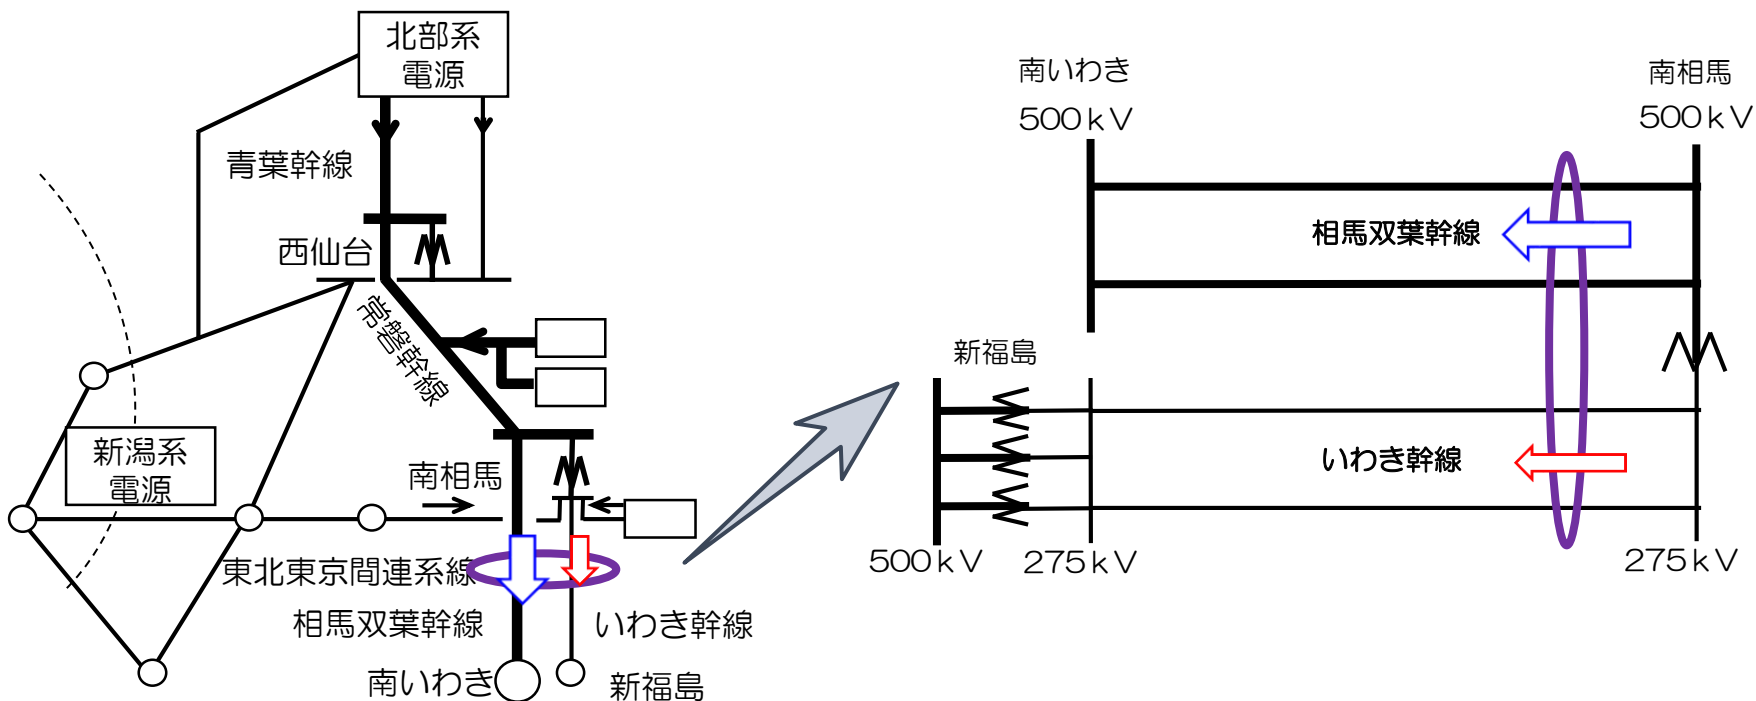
北部系
電源

青葉幹線

西仙台

常磐幹線

新潟系
電源

南相馬

東北東京間連系線

相馬双葉幹線

いわき幹線

南いわき

新福島

南いわき
500kV

南相馬
500kV

相馬双葉幹線

新福島

いわき幹線

500kV

275kV

275kV